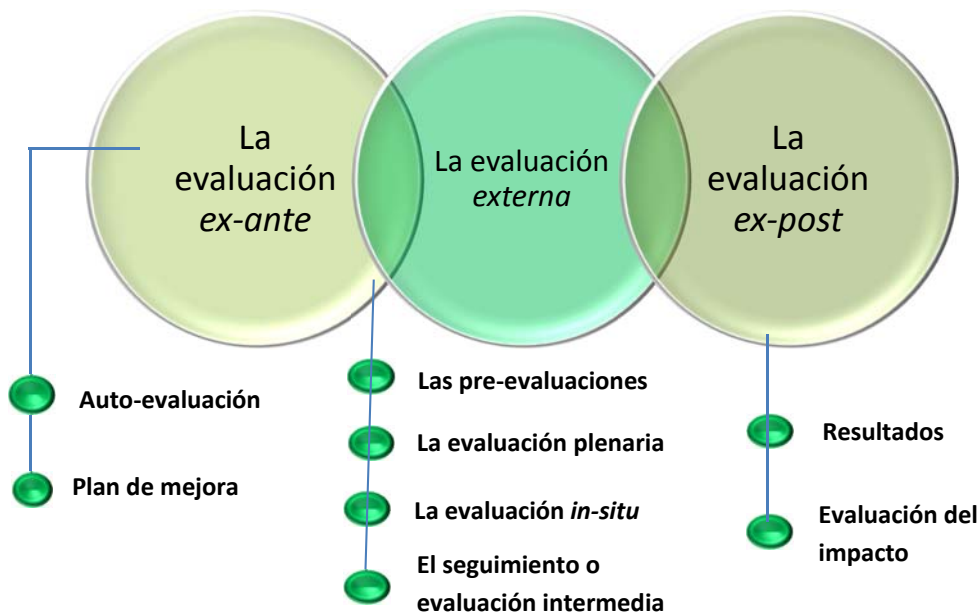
La evaluación *ex-ante*

La evaluación *externa*

La evaluación *ex-post*

Auto-evaluación

Plan de mejora

Las pre-evaluaciones

La evaluación plenaria

La evaluación *in-situ*

El seguimiento o evaluación intermedia

Resultados

Evaluación del impacto